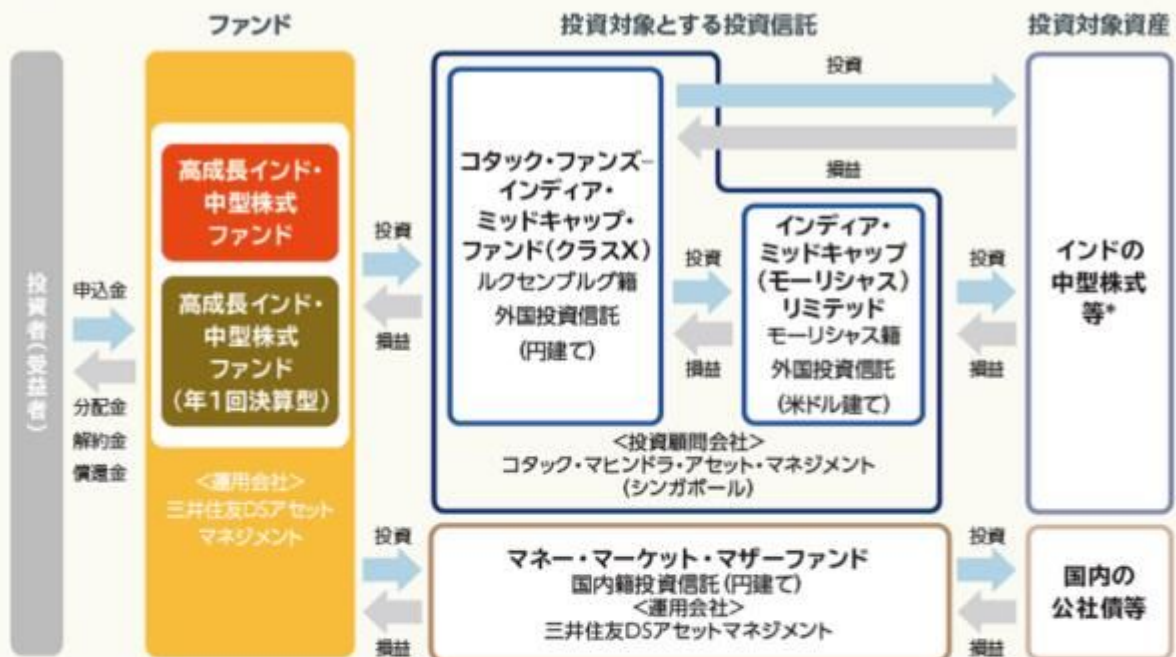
ファンド

投資対象とする投資信託

投資対象資産

投資者(受益者)

申込金

分配金
解約金
償還金

高成長インド・中型株式ファンド

高成長インド・中型株式ファンド(年1回決算型)

<運用会社>
三井住友DSアセットマネジメント

投資

損益

コタック・ファンズ−インディア・ミッドキャップ・ファンド(クラスX)
ルクセンブルグ籍
外国投資信託
(円建て)

投資

損益

インディア・ミッドキャップ(モーリシャス)リミテッド
モーリシャス籍
外国投資信託
(米ドル建て)

<投資顧問会社>
コタック・マヒンドラ・アセット・マネジメント
(シンガポール)

投資

損益

投資

損益

インドの中型株式等*

投資

損益

マネー・マーケット・マザーファンド
国内籍投資信託(円建て)
<運用会社>
三井住友DSアセットマネジメント

投資

損益

国内の公社債等